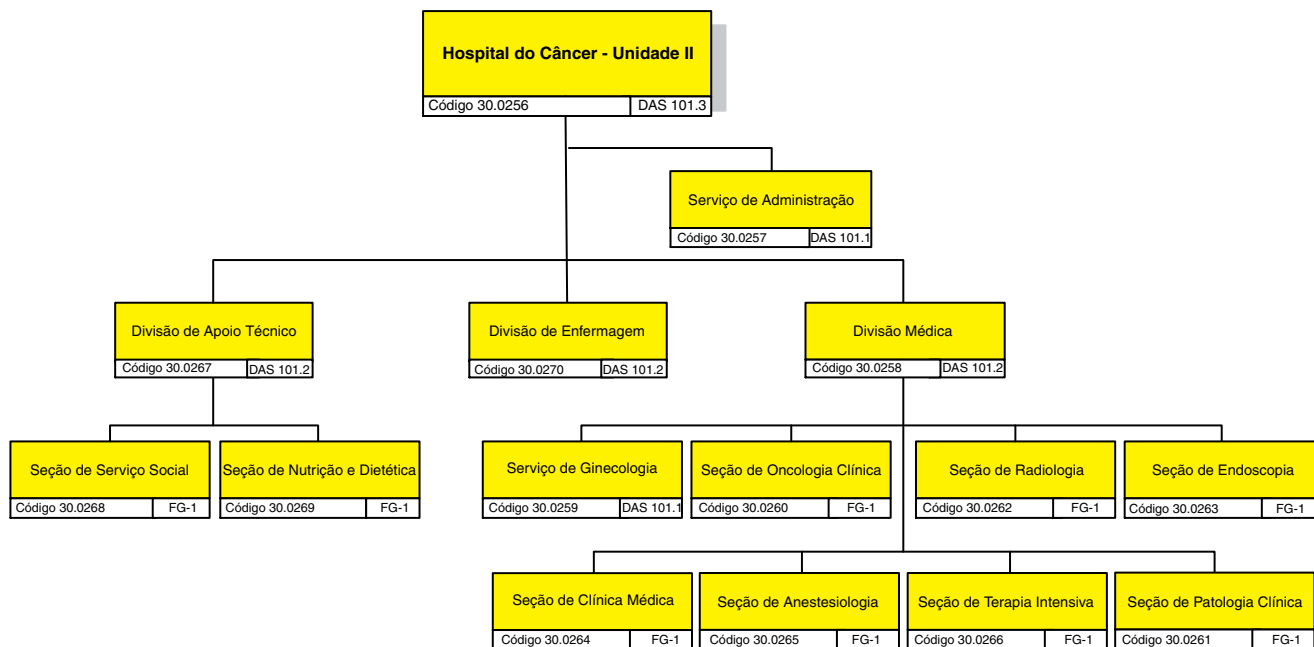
Hospital do Câncer - Unidade II
Código 30.0256 DAS 101.3

Serviço de Administração
Código 30.0257 DAS 101.1

Divisão de Apoio Técnico
Código 30.0267 DAS 101.2

Divisão de Enfermagem
Código 30.0270 DAS 101.2

Divisão Médica
Código 30.0258 DAS 101.2

Seção de Serviço Social
Código 30.0268 FG-1

Seção de Nutrição e Dietética
Código 30.0269 FG-1

Serviço de Ginecologia
Código 30.0259 DAS 101.1

Seção de Oncologia Clínica
Código 30.0260 FG-1

Seção de Radiologia
Código 30.0262 FG-1

Seção de Endoscopia
Código 30.0263 FG-1

Seção de Clínica Médica
Código 30.0264 FG-1

Seção de Anestesiologia
Código 30.0265 FG-1

Seção de Terapia Intensiva
Código 30.0266 FG-1

Seção de Patologia Clínica
Código 30.0261 FG-1